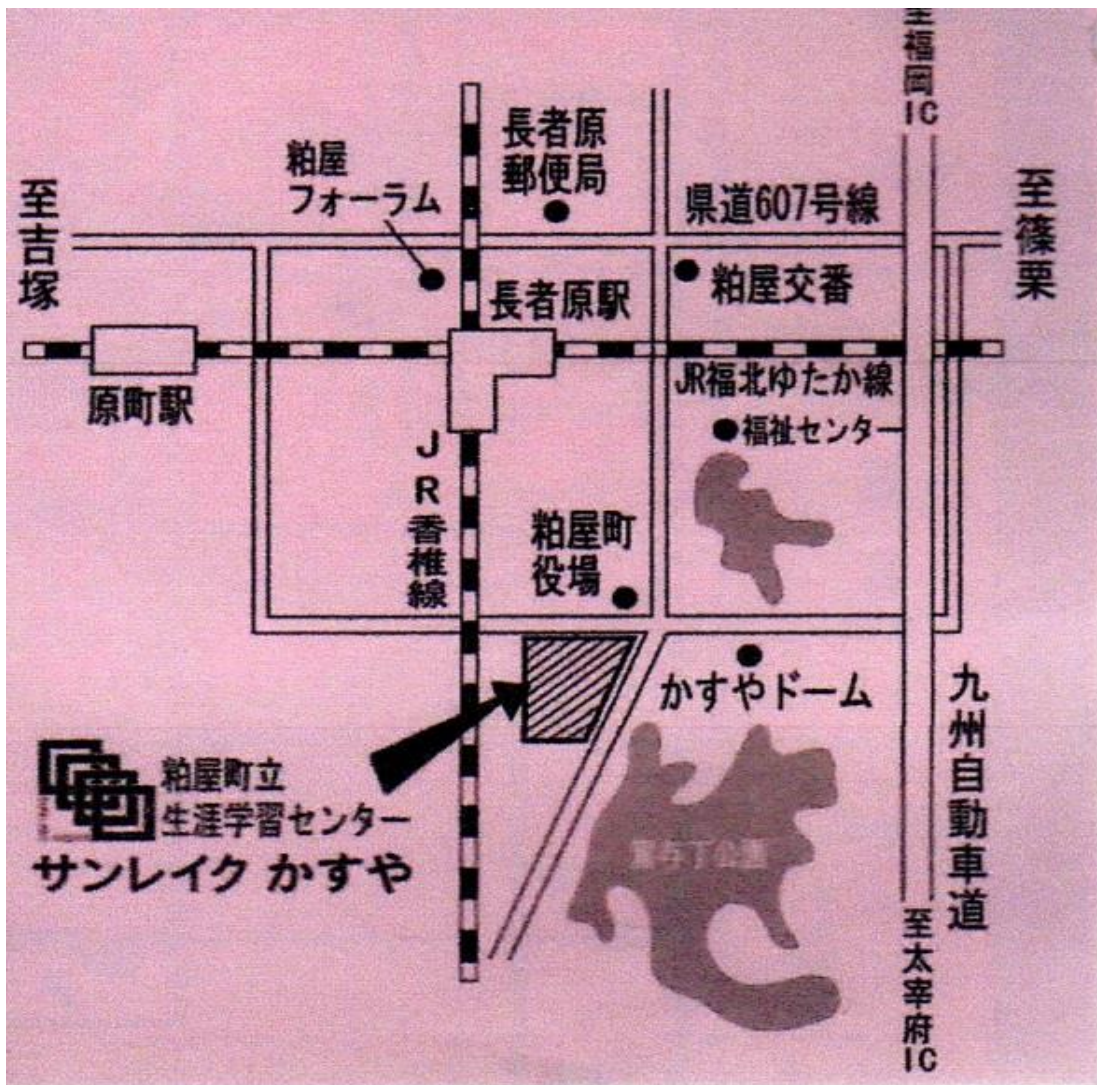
至福岡IC

長者原郵便局

粕屋フォーラム

至吉塚

県道607号線

至篠栗

粕屋交番

長者原駅

原町駅

JR福北ゆたか線

●福祉センター

JR香椎線

粕屋町役場

かすやドーム

九州自動車道

粕屋町立
生涯学習センター
サンレイク かすや

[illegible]

至太宰府IC